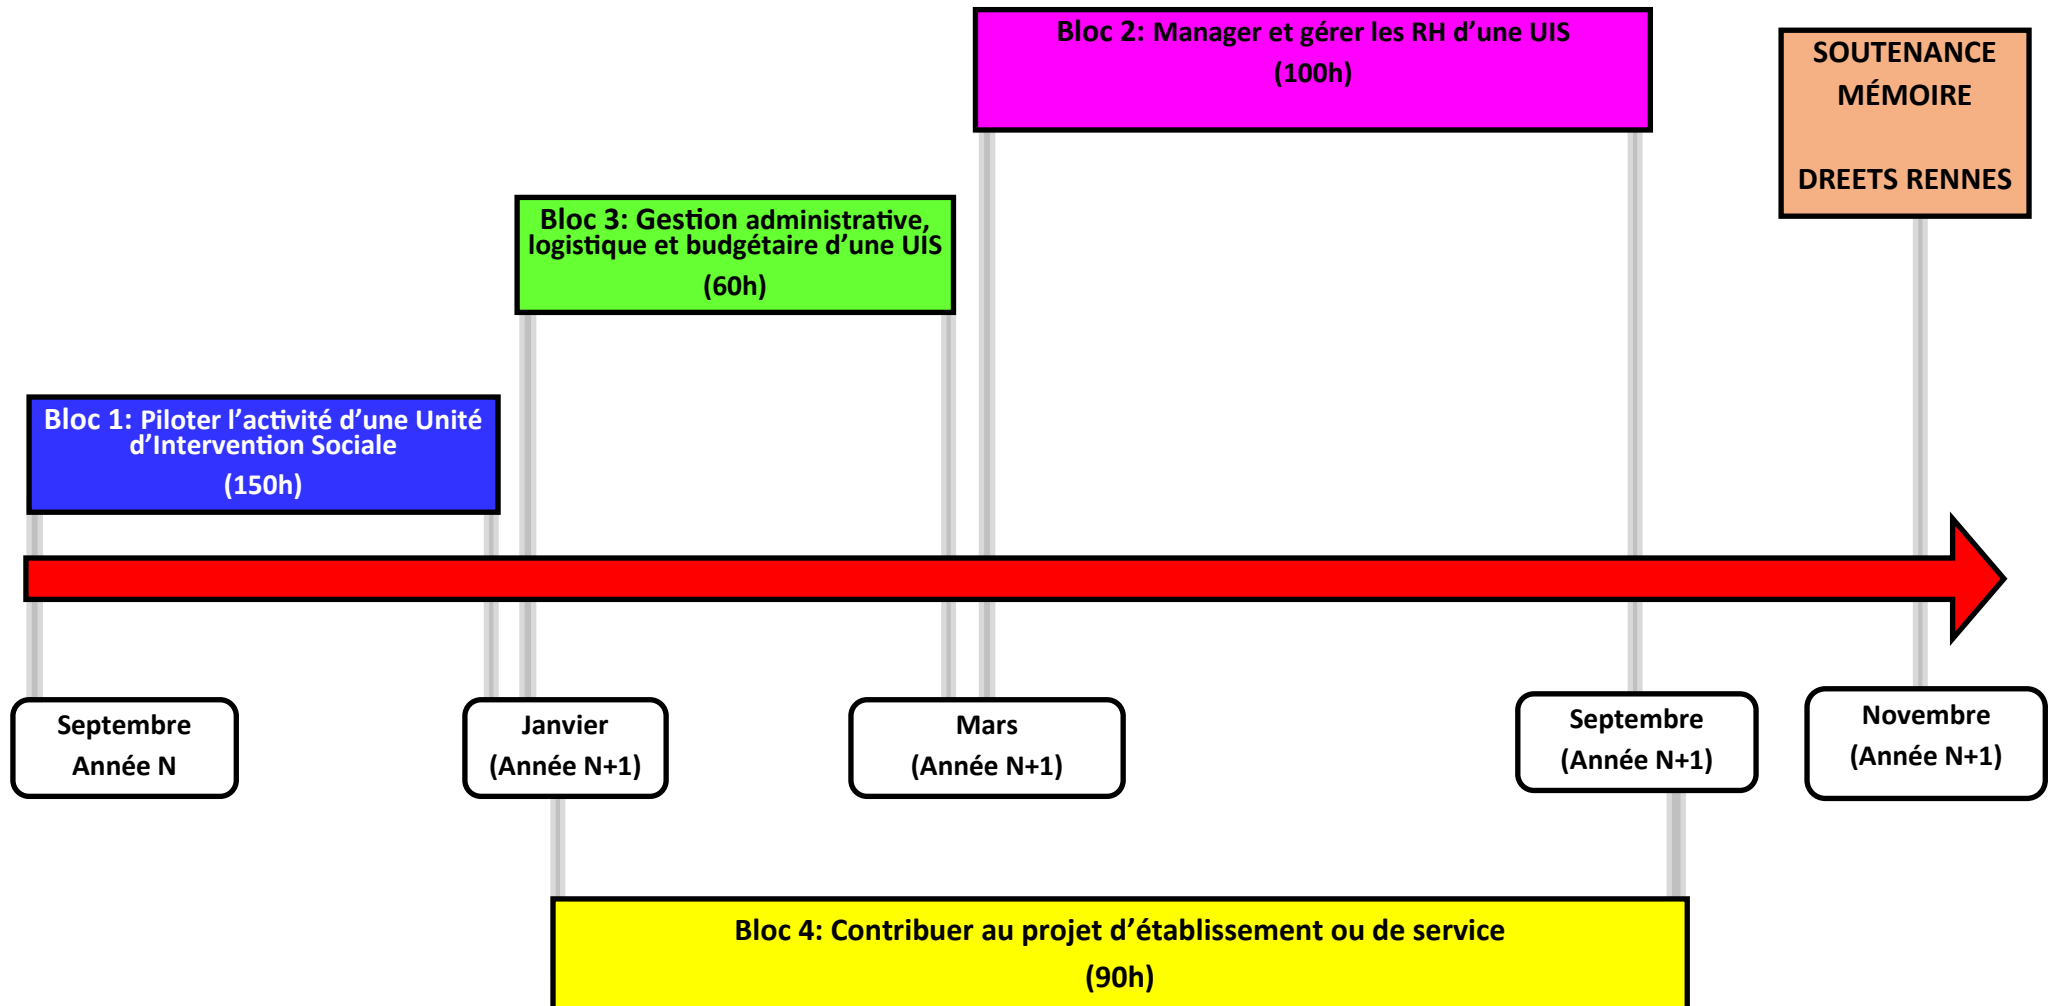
Bloc 2: Manager et gérer les RH d'une UIS
(100h)

SOUTENANCE MÉMOIRE

DREETS RENNES

Bloc 3: Gestion administrative, logistique et budgétaire d'une UIS
(60h)

Bloc 1: Piloter l'activité d'une Unité d'Intervention Sociale
(150h)

Septembre
Année N

Janvier
(Année N+1)

Mars
(Année N+1)

Septembre
(Année N+1)

Novembre
(Année N+1)

Bloc 4: Contribuer au projet d'établissement ou de service
(90h)